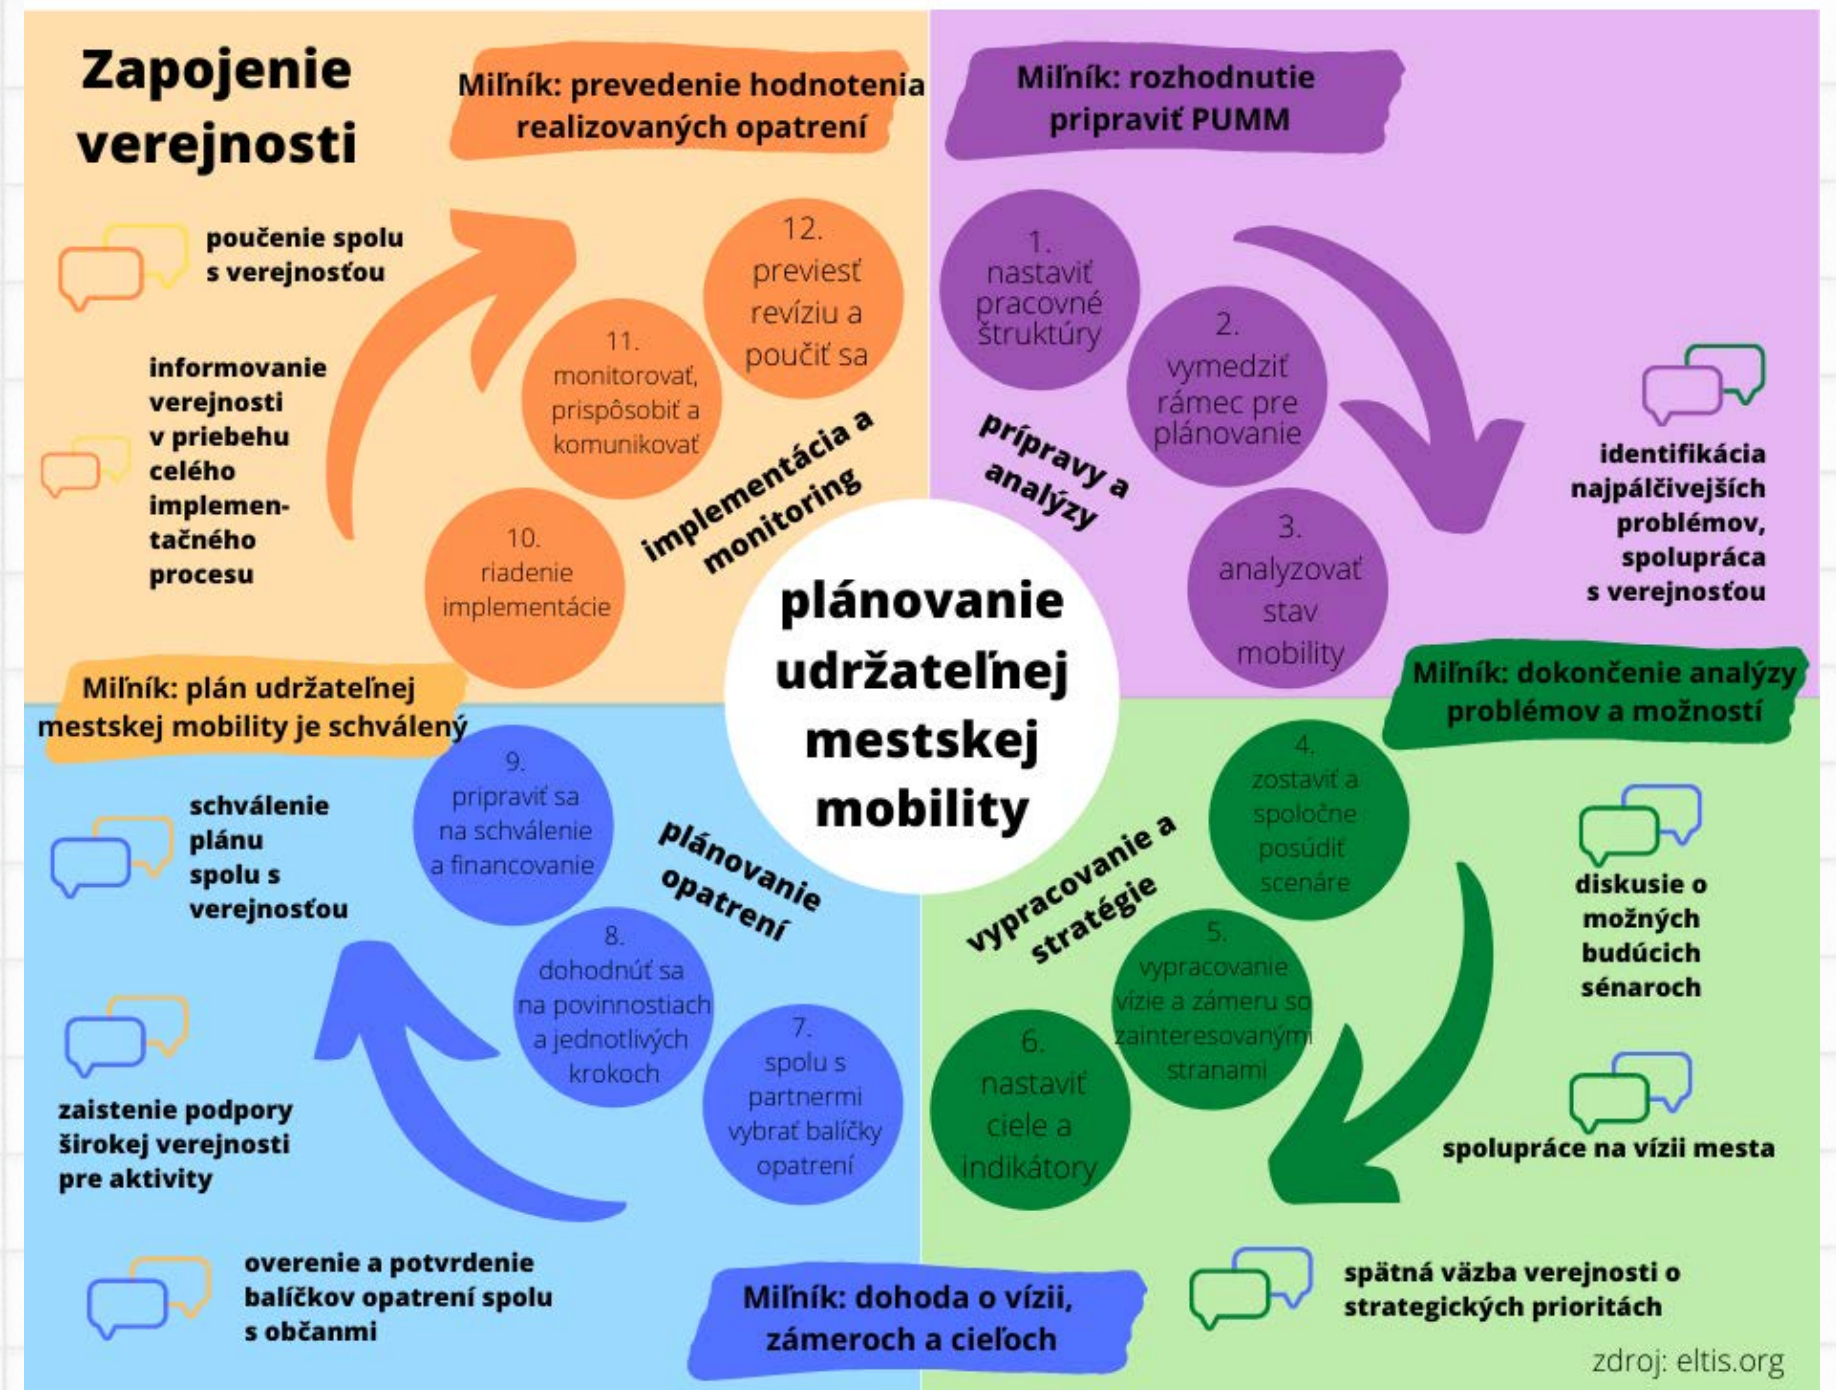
Zapojenie verejnosti

Miľník: prevedenie hodnotenia realizovaných opatrení

Miľník: rozhodnutie pripraviť PUMM

poučenie spolu s verejnosťou

informovanie verejnosti v priebehu celého implementačného procesu

12. previesť revíziu a poučiť sa

11. monitorovať, prispôsobiť a komunikovať

10. riadenie implementácie

implementácia a monitoring

1. nastaviť pracovné štruktúry

2. vymedziť rámec pre plánovanie

prípravy a analýzy

3. analyzovať stav mobility

identifikácia najpálčivejších problémov, spolupráca s verejnosťou

plánovanie udržateľnej mestskej mobility

Miľník: plán udržateľnej mestskej mobility je schválený

Miľník: dokončenie analýzy problémov a možností

schválenie plánu spolu s verejnosťou

9. pripraviť sa na schválenie a financovanie

plánovanie opatrení

8. dohodnúť sa na povinnostiach a jednotlivých krokoch

7. spolu s partnermi vybrať balíčky opatrení

4. zostaviť a spoločne posúdiť scenáre

vypracovanie a stratégie

5. vypracovanie vízie a zámeru so zainteresovanými stranami

6. nastaviť ciele a indikátory

diskusie o možných budúcich sénaroch

zaistenie podpory širokej verejnosti pre aktivity

spolupráce na vízii mesta

overenie a potvrdenie balíčkov opatrení spolu s občanmi

Miľník: dohoda o vízii, zámeroch a cieľoch

spätná väzba verejnosti o strategických prioritách

zdroj: eltis.org